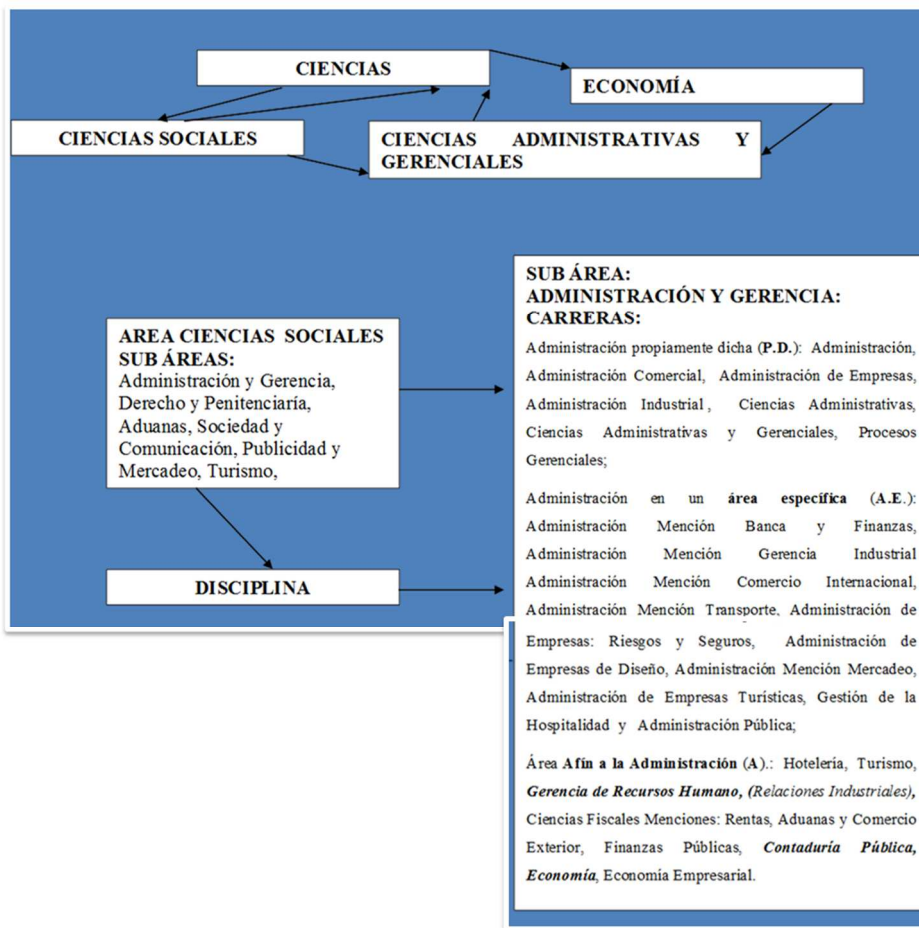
CIENCIAS

ECONOMÍA

CIENCIAS SOCIALES

CIENCIAS ADMINISTRATIVAS Y GERENCIALES

AREA CIENCIAS SOCIALES
SUB ÁREAS:
Administración y Gerencia, Derecho y Penitenciaría, Aduanas, Sociedad y Comunicación, Publicidad y Mercadeo, Turismo,

DISCIPLINA

SUB ÁREA:
ADMINISTRACIÓN Y GERENCIA:
CARRERAS:

Administración propiamente dicha (**P.D.**): Administración, Administración Comercial, Administración de Empresas, Administración Industrial, Ciencias Administrativas, Ciencias Administrativas y Gerenciales, Procesos Gerenciales;

Administración en un **área específica** (**A.E.**): Administración Mención Banca y Finanzas, Administración Mención Gerencia Industrial Administración Mención Comercio Internacional, Administración Mención Transporte, Administración de Empresas: Riesgos y Seguros, Administración de Empresas de Diseño, Administración Mención Mercadeo, Administración de Empresas Turísticas, Gestión de la Hospitalidad y Administración Pública;

Área **Afín a la Administración** (**A**).: Hotelería, Turismo, ***Gerencia de Recursos Humano, (****Relaciones Industriales****),*** Ciencias Fiscales Menciones: Rentas, Aduanas y Comercio Exterior, Finanzas Públicas, ***Contaduría Pública, Economía***, Economía Empresarial.